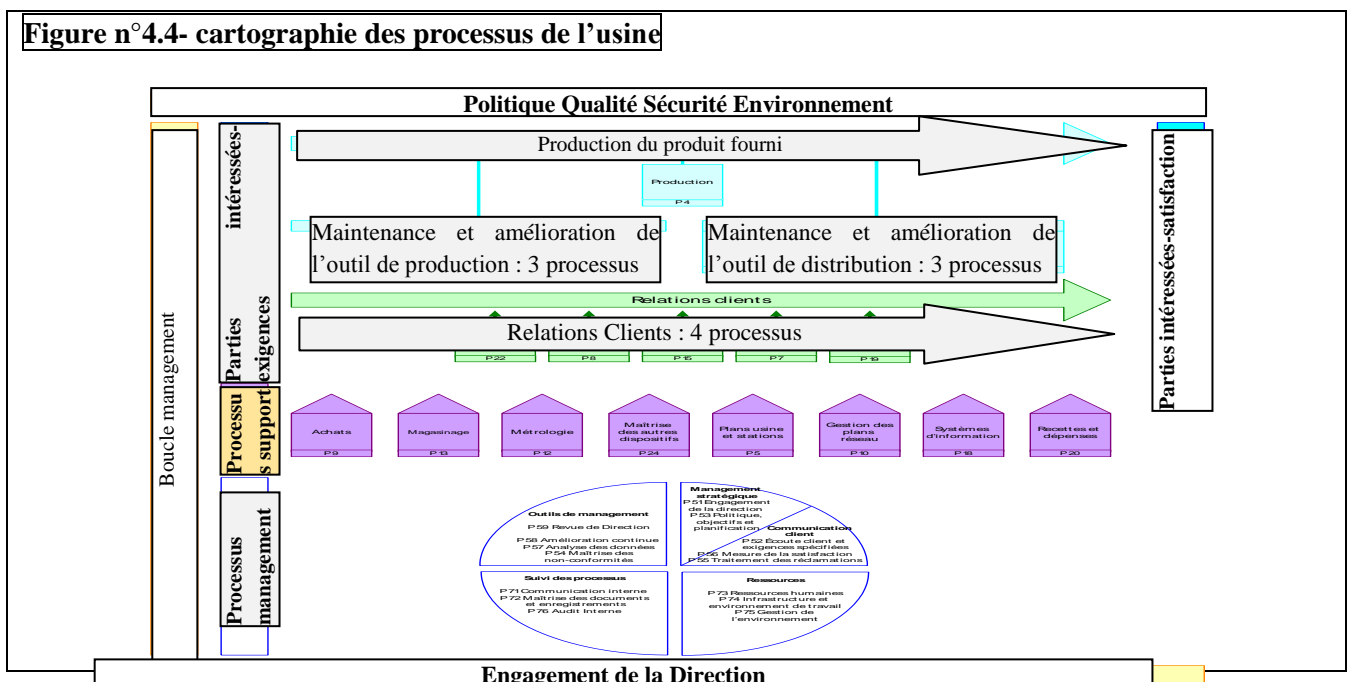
Figure n°4.4- cartographie des processus de l'usine

Politique Qualité Sécurité Environnement

Boucle management

Parties intéressées-exigences

Production du produit fourni

Production
P4

Maintenance et amélioration de l'outil de production : 3 processus

Maintenance et amélioration de l'outil de distribution : 3 processus

Relations clients

Relations Clients : 4 processus

P22 P8 P16 P7 P19

Parties intéressées-satisfaction

Processus support

Achats P9
Magasinage P13
Métrologie P12
Maîtrise des autres dispositifs P24
Plans usine et stations P5
Gestion des plans réseau P10
Systèmes d'information P18
Recettes et dépenses P20

Processus management

Outils de management
P59 Revue de Direction
P58 Amélioration continue
P57 Analyse des données
P54 Maîtrise des non-conformités

Management stratégique
P51 Engagement de la direction
P53 Politique, objectifs et planification

Communication client
P52 Écoute client et exigences spécifiées
P56 Mesure de la satisfaction
P55 Traitement des réclamations

Suivi des processus
P71 Communication interne
P72 Maîtrise des documents et enregistrements
P76 Audit Interne

Ressources
P73 Ressources humaines
P74 Infrastructure et environnement de travail
P75 Gestion de l'environnement

Engagement de la Direction